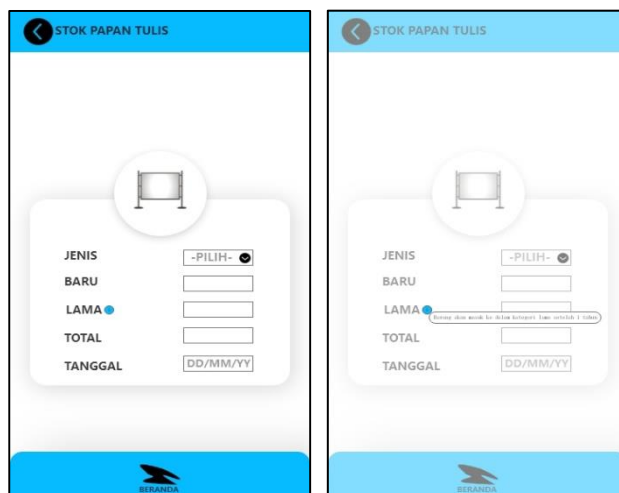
STOK PAPAN TULIS

JENIS -PILIH-
BARU
LAMA
TOTAL
TANGGAL DD/MM/YY

BERANDA

STOK PAPAN TULIS

JENIS -PILIH-
BARU
LAMA Barang akan masuk ke dalam kategori lama setelah 1 tahun
TOTAL
TANGGAL DD/MM/YY

BERANDA